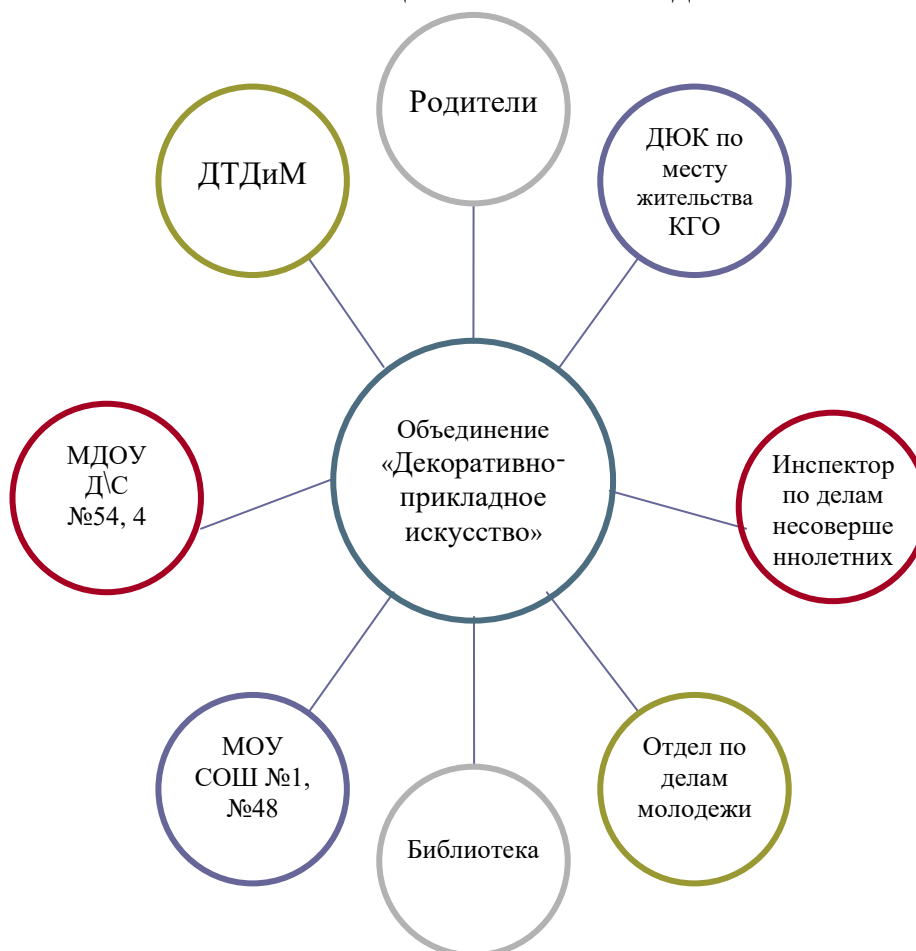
Родители

ДТДиМ

ДЮК по месту жительства КГО

Объединение «Декоративно-прикладное искусство»

МДОУ Д\С №54, 4

Инспектор по делам несовершеннолетних

МОУ СОШ №1, №48

Отдел по делам молодежи

Библиотека